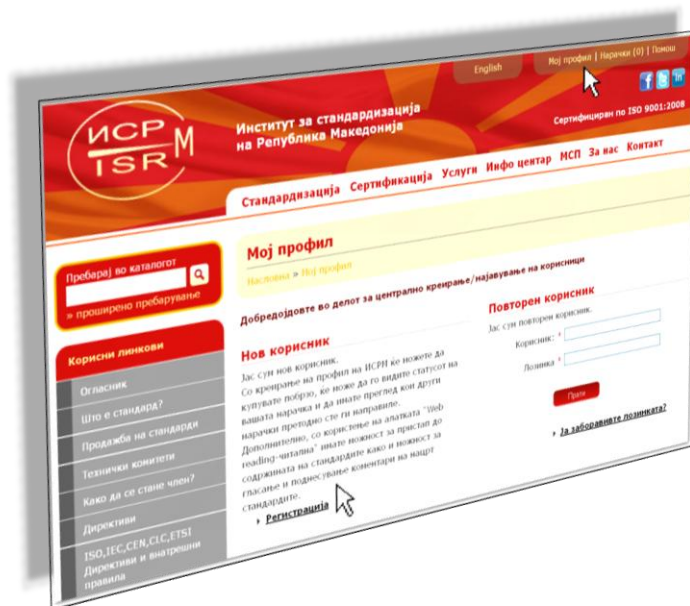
English

Мој профил | Нарачки (0) | Помош

ИСРМ ISRM

Институт за стандардизација на Република Македонија

Сертифициран по ISO 9001:2008

Стандардизација Сертификација Услуги Инфо центар МСП За нас Контакт

Пребарај во каталогот

» проширено пребарување

Корисни линкови

Огласник

Што е стандард?

Продажба на стандарди

Технички комитети

Како да се стане член?

Директиви

ISO,IEC,CEN,CLC,ETSI Директиви и внатрешни правила

Мој профил

Насловна » Мој профил

Добредојдовте во делот за централно креирање/најавување на корисници

Нов корисник

Јас сум нов корисник.

Со креирање на профил на ИСРМ ќе можете да купувате побрзо, ќе може да го видите статусот на вашата нарачка и да имате преглед кои други нарачки претходно сте ги направиле. Дополнително, со користење на алатката "Web reading-читалка" имате можност за пристап до содржината на стандардите како и можност за гласање и поднесување коментари на нацрт стандардите.

Регистрација

Повторен корисник

Јас сум повторен корисник.

Корисник: *

Лозинка: *

Прати

Ја заборавивте лозинката?